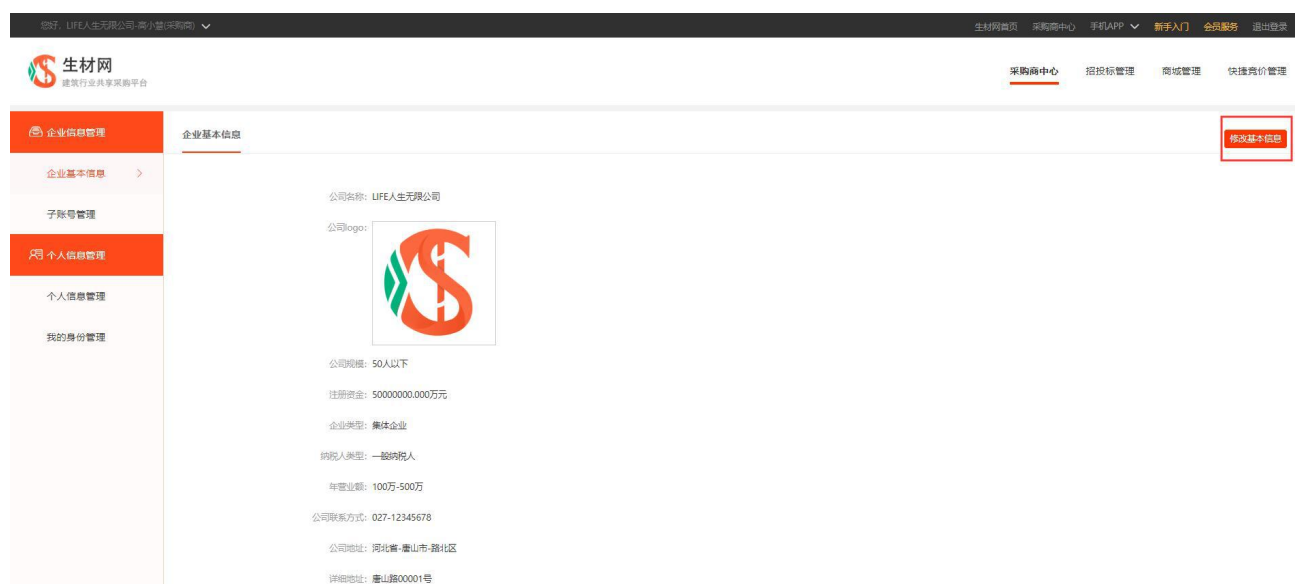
您好，LIFE人生无限公司-蒋小慧(采购商)

生材网首页 采购商中心 手机APP 新手入门 会员服务 退出登录

生材网
建筑行业共享采购平台

采购商中心 招投标管理 商城管理 快捷竞价管理

企业信息管理
企业基本信息 >
子账号管理
个人信息管理
个人信息管理
我的身份管理

企业基本信息

修改基本信息

公司名称：LIFE人生无限公司
公司logo：
公司规模：50人以下
注册资金：50000000.000万元
企业类型：集体企业
纳税人类型：一般纳税人
年营业额：100万-500万
公司联系方式：027-12345678
公司地址：河北省-唐山市-路北区
详细地址：唐山路00001号